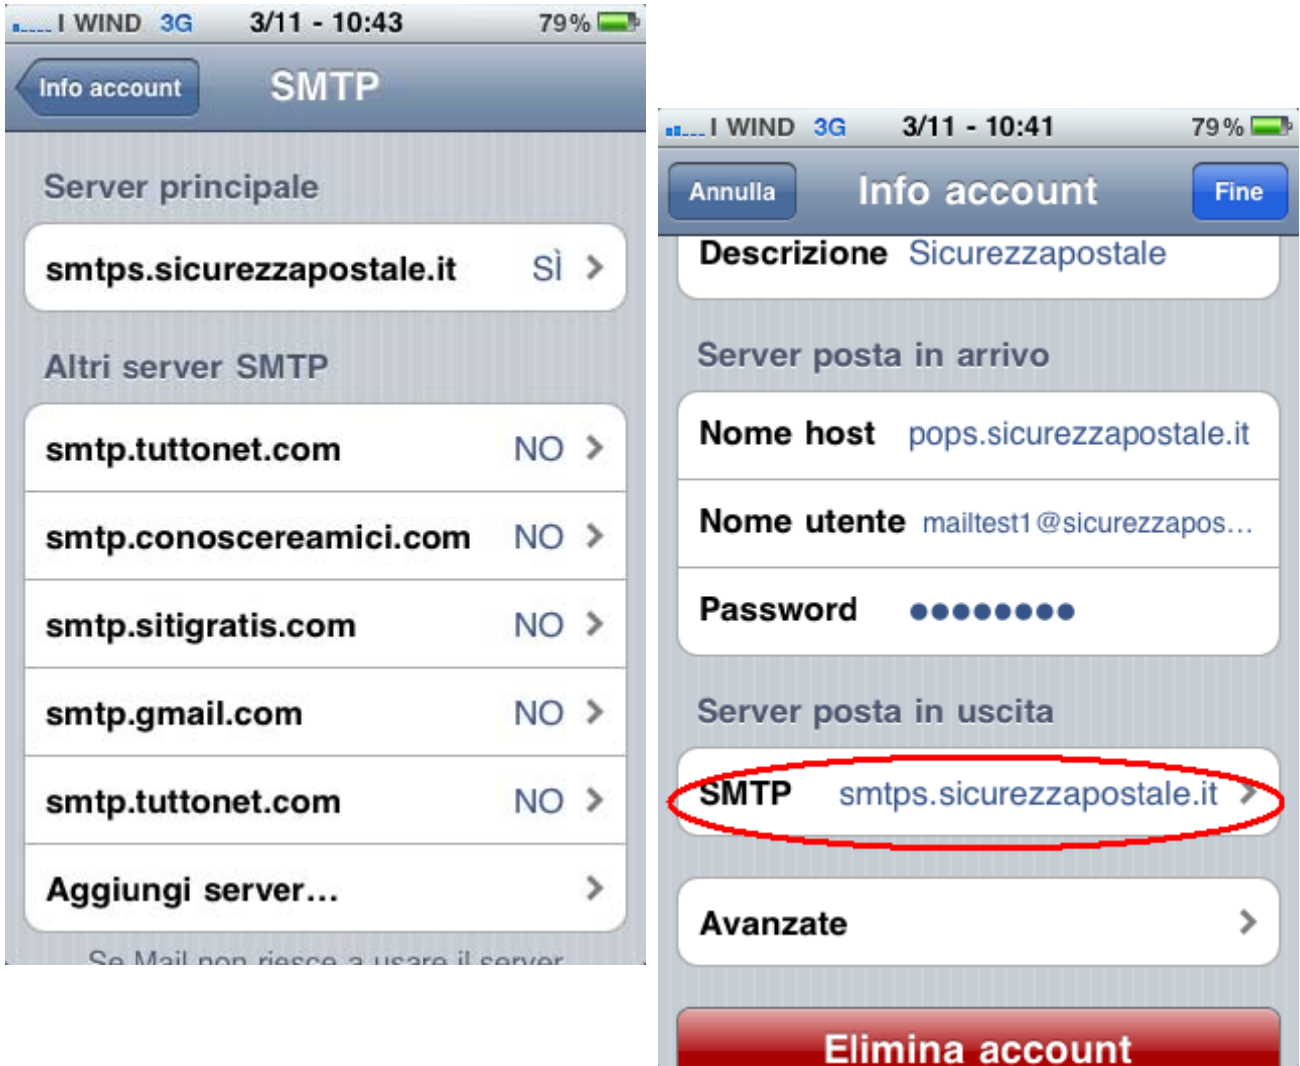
WIND 3G 3/11 - 10:43 79%

Info account SMTP

Server principale

smtps.sicurezzapostale.it SÌ

Altri server SMTP

smtp.tuttonet.com NO

smtp.conoscereamici.com NO

smtp.sitigratis.com NO

smtp.gmail.com NO

smtp.tuttonet.com NO

Aggiungi server...

Se Mail non riesce a usare il server

WIND 3G 3/11 - 10:41 79%

Annulla Info account Fine

Descrizione Sicurezzapostale

Server posta in arrivo

Nome host pops.sicurezzapostale.it

Nome utente mailtest1@sicurezzapos...

Password ●●●●●●●●

Server posta in uscita

SMTP smtps.sicurezzapostale.it

Avanzate

Elimina account